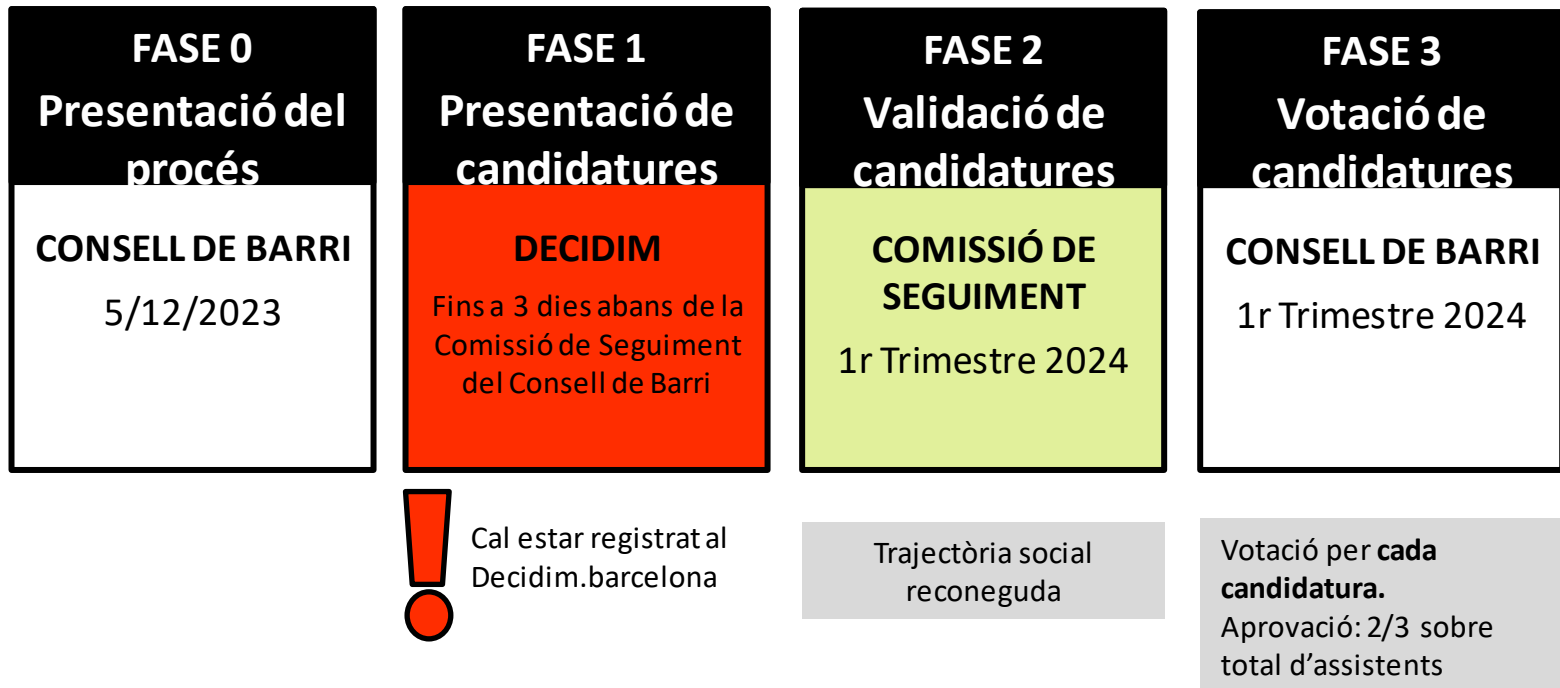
FASE 0
Presentació del procés

CONSELL DE BARRI
5/12/2023

FASE 1
Presentació de candidatures

DECIDIM
Fins a 3 dies abans de la Comissió de Seguiment del Consell de Barri

Cal estar registrat al Decidim.barcelona

FASE 2
Validació de candidatures

COMISSIÓ DE SEGUIMENT
1r Trimestre 2024

Trajectòria social reconeguda

FASE 3
Votació de candidatures

CONSELL DE BARRI
1r Trimestre 2024

Votació per **cada candidatura.**
Aprovació: 2/3 sobre total d'assistents